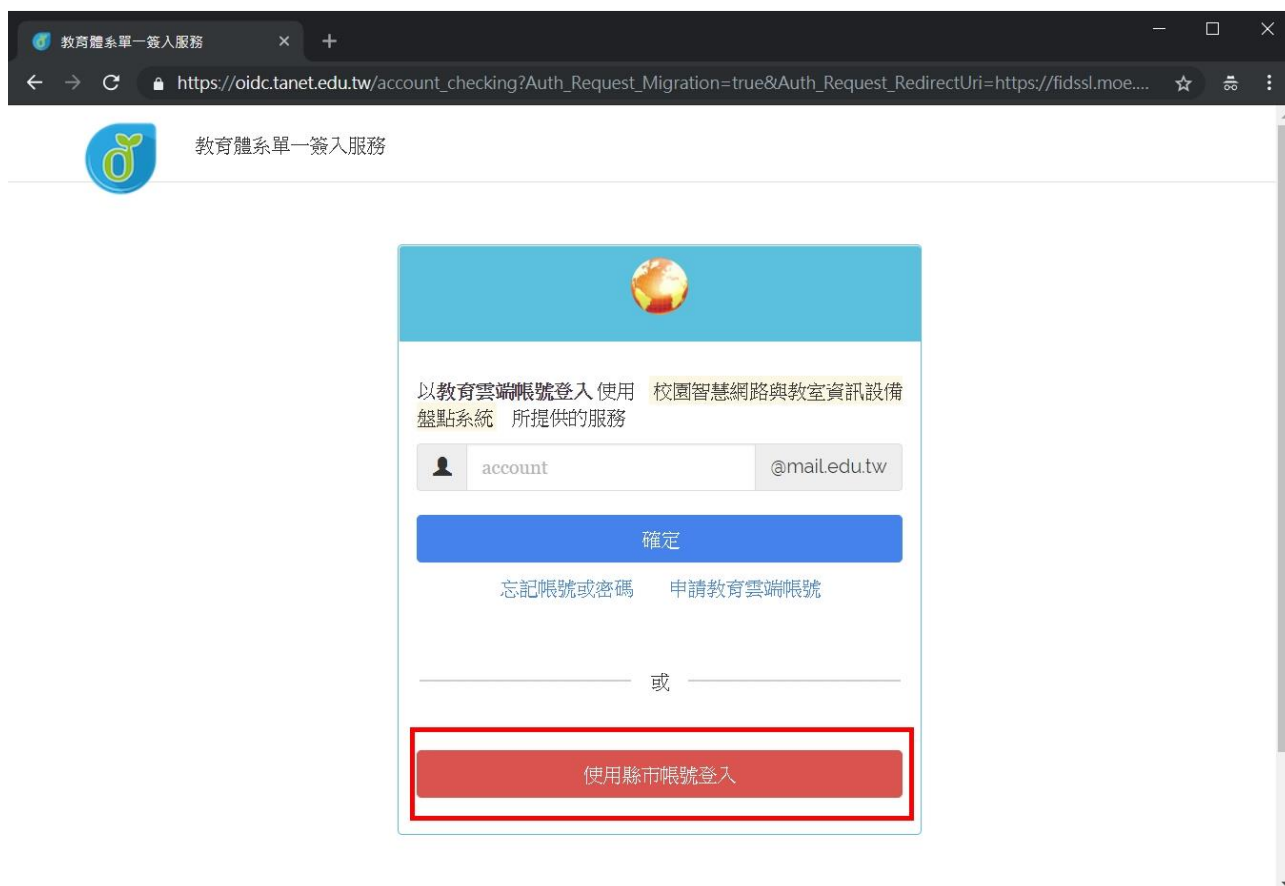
教育體系單一簽入服務

https://oidc.tanet.edu.tw/account_checking?Auth_Request_Migration=true&Auth_Request_RedirectUri=https://fidssl.moe....

教育體系單一簽入服務

以教育雲端帳號登入 使用 校園智慧網路與教室資訊設備盤點系統 所提供的服務

account @mail.edu.tw

確定

忘記帳號或密碼 申請教育雲端帳號

或

使用縣市帳號登入